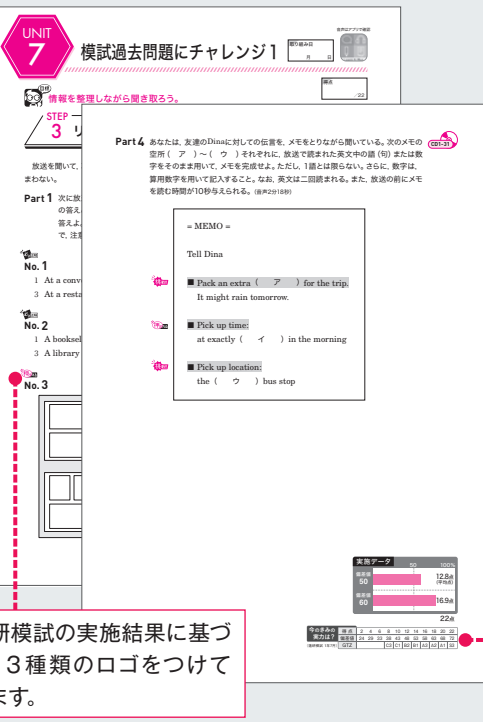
UNIT 7

模試過去問題にチャレンジ1

取り組み日 月 日

音声はアプリで確認

得点 /22

目標 情報を整理しながら聞き取ろう。

STEP 3 リ

放送を聞いて、まわない。

Part 1 次に放の答え、答えよ。で、注意

No. 1

1 At a conv
3 At a resta

No. 2

1 A booksel
3 A library

No. 3

Part 4 あなたは、友達のDinaに対しての伝言を、メモをとりながら聞いている。次のメモの空所（ ア ）～（ ウ ）それぞれに、放送で読まれた英文中の語（句）または数字をそのまま用いて、メモを完成せよ。ただし、1語とは限らない。さらに、数字は、算用数字を用いて記入すること。なお、英文は二回読まれる。また、放送の前にメモを読む時間が10秒与えられる。（音声2分18秒）

CD1-31

= MEMO =

Tell Dina

■ Pack an extra（ ア ）for the trip.
It might rain tomorrow.

■ Pick up time:
at exactly（ イ ）in the morning

■ Pick up location:
the（ ウ ）bus stop

実施データ

50 100%

最高者 50 12.8点（平均点）

最優者 60 16.9点

22点

今の きみの 実力は？

得点 2 4 6 8 10 12 14 16 18 20 22

偏差値 24 26 29 32 35 40 46 52 58 62 66 70

GTZ C3 C1 B2 B1 A3 A2 A1 S3

研模試の実施結果に基づ
3種類のロゴをつけて
ます。